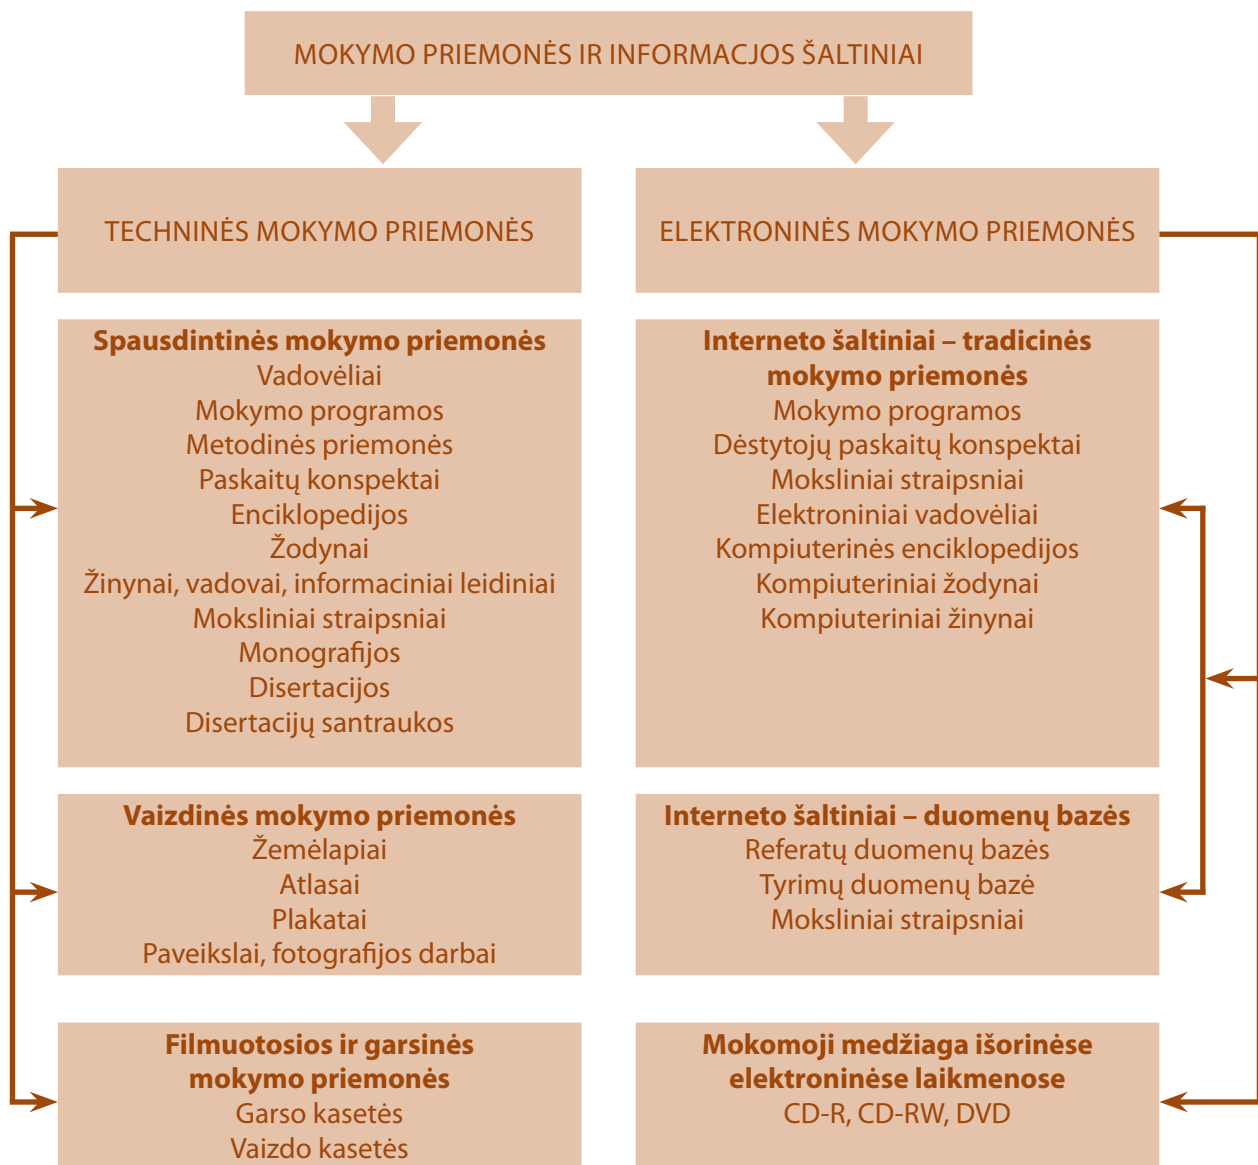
MOKYMO PRIEMONĖS IR INFORMACJOS ŠALTINIAI

TECHNINĖS MOKYMO PRIEMONĖS

ELEKTRONINĖS MOKYMO PRIEMONĖS

**Spausdintinės mokymo priemonės**
Vadovėliai
Mokymo programos
Metodinės priemonės
Paskaitų konspektai
Enciklopedijos
Žodynai
Žinynai, vadovai, informaciniai leidiniai
Moksliniai straipsniai
Monografijos
Disertacijos
Disertacijų santraukos

**Interneto šaltiniai – tradicinės mokymo priemonės**
Mokymo programos
Dėstytojų paskaitų konspektai
Moksliniai straipsniai
Elektroniniai vadovėliai
Kompiuterinės enciklopedijos
Kompiuteriniai žodynai
Kompiuteriniai žinynai

**Vaizdinės mokymo priemonės**
Žemėlapiai
Atlasai
Plakatai
Paveikslai, fotografijos darbai

**Interneto šaltiniai – duomenų bazės**
Referatų duomenų bazės
Tyrimų duomenų bazė
Moksliniai straipsniai

**Filmuotosios ir garsinės mokymo priemonės**
Garso kasetės
Vaizdo kasetės

**Mokomoji medžiaga išorinėse elektroninėse laikmenose**
CD-R, CD-RW, DVD